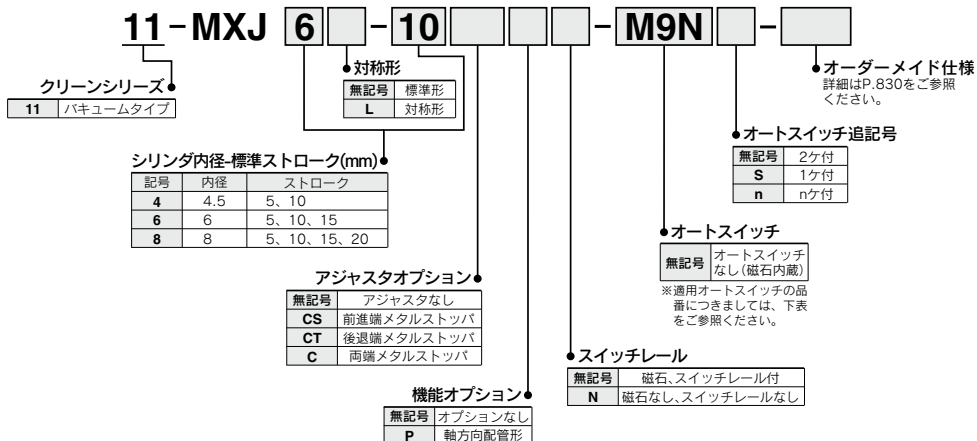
11 - MXJ 6 - 10 - M9N -

クリーンシリーズ

| 11 | バキュームタイプ |
|---|---|

対称形

| 無記号 | 標準形 |
|---|---|
| L | 対称形 |

シリンダ内径-標準ストローク(mm)

| 記号 | 内径 | ストローク |
|---|---|---|
| 4 | 4.5 | 5、10 |
| 6 | 6 | 5、10、15 |
| 8 | 8 | 5、10、15、20 |

アジャスタオプション

| 無記号 | アジャスタなし |
|---|---|
| CS | 前進端メタルストッパ |
| CT | 後退端メタルストッパ |
| C | 両端メタルストッパ |

機能オプション

| 無記号 | オプションなし |
|---|---|
| P | 軸方向配管形 |

スイッチレール

| 無記号 | 磁石、スイッチレール付 |
|---|---|
| N | 磁石なし、スイッチレールなし |

オートスイッチ

| 無記号 | オートスイッチなし(磁石内蔵) |
|---|---|

※適用オートスイッチの品番につきましては、下表をご参照ください。

オートスイッチ追記号

| 無記号 | 2ケ付 |
|---|---|
| S | 1ケ付 |
| n | nケ付 |

オーダーメイド仕様
詳細はP.830をご参照ください。